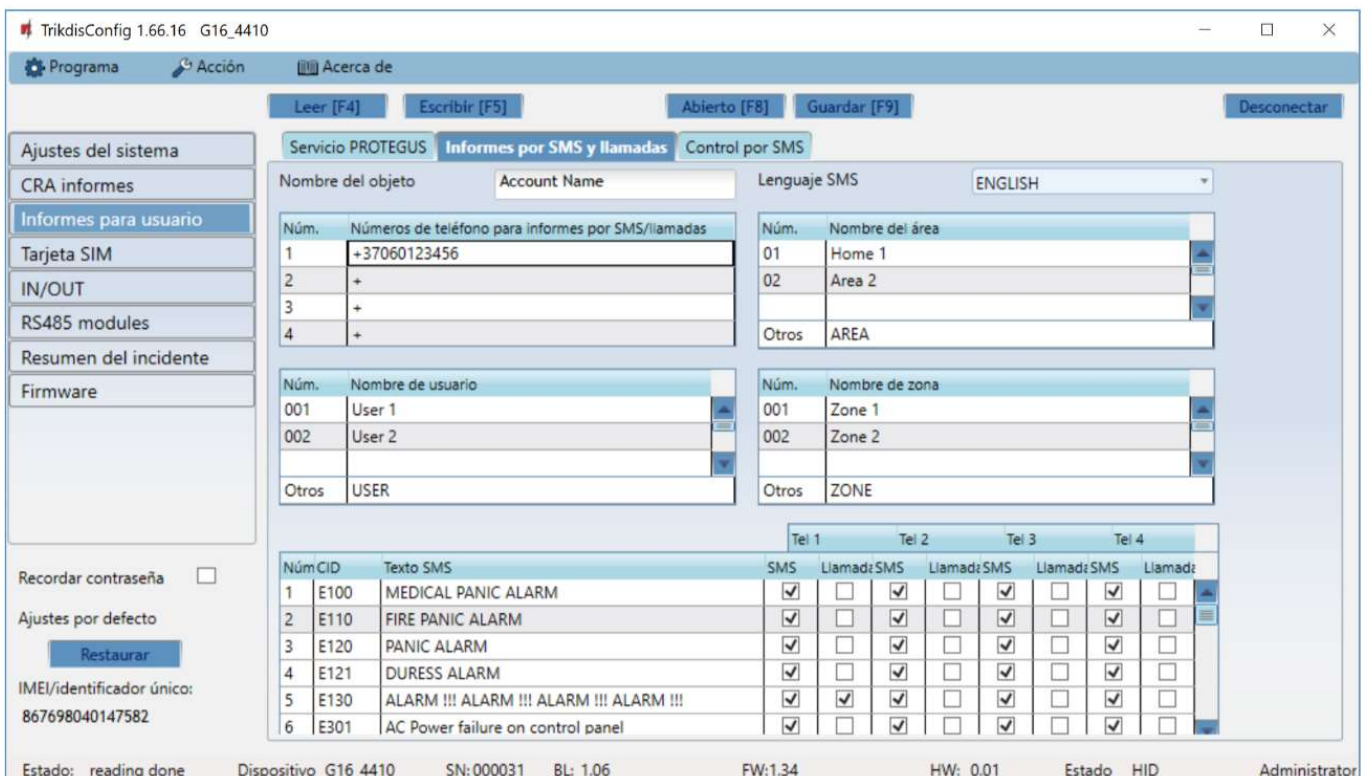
TrikdisConfig 1.66.16 G16_4410

Programa  Acción  Acerca de

Leer [F4]  Escribir [F5]  Abierto [F8]  Guardar [F9]  Desconectar

Ajustes del sistema
CRA informes
Informes para usuario
Tarjeta SIM
IN/OUT
RS485 modules
Resumen del incidente
Firmware

Servicio PROTEGUS  Informes por SMS y llamadas  Control por SMS

Nombre del objeto  Account Name  Lenguaje SMS  ENGLISH

| Núm. | Números de teléfono para informes por SMS/llamadas |
|---|---|
| 1 | +37060123456 |
| 2 | + |
| 3 | + |
| 4 | + |

| Núm. | Nombre del área |
|---|---|
| 01 | Home 1 |
| 02 | Area 2 |
| | |
| Otros | AREA |

| Núm. | Nombre de usuario |
|---|---|
| 001 | User 1 |
| 002 | User 2 |
| | |
| Otros | USER |

| Núm. | Nombre de zona |
|---|---|
| 001 | Zone 1 |
| 002 | Zone 2 |
| | |
| Otros | ZONE |

Recordar contraseña

Ajustes por defecto

Restaurar

IMEI/identificador único:
867698040147582

Tel 1  Tel 2  Tel 3  Tel 4

| Núm | CID | Texto SMS | SMS | Llamada | SMS | Llamada | SMS | Llamada | SMS | Llamada |
|---|---|---|---|---|---|---|---|---|---|---|
| 1 | E100 | MEDICAL PANIC ALARM | ☑ | ☐ | ☑ | ☐ | ☑ | ☐ | ☑ | ☐ |
| 2 | E110 | FIRE PANIC ALARM | ☑ | ☐ | ☑ | ☐ | ☑ | ☐ | ☑ | ☐ |
| 3 | E120 | PANIC ALARM | ☑ | ☐ | ☑ | ☐ | ☑ | ☐ | ☑ | ☐ |
| 4 | E121 | DURESS ALARM | ☑ | ☐ | ☑ | ☐ | ☑ | ☐ | ☑ | ☐ |
| 5 | E130 | ALARM !!! ALARM !!! ALARM !!! ALARM !!! | ☑ | ☑ | ☑ | ☐ | ☑ | ☐ | ☑ | ☐ |
| 6 | E301 | AC Power failure on control panel | ☑ | ☐ | ☑ | ☐ | ☑ | ☐ | ☑ | ☐ |

Estado: reading done  Dispositivo G16 4410  SN: 000031  BL: 1.06  FW:1.34  HW: 0.01  Estado HID  Administrator